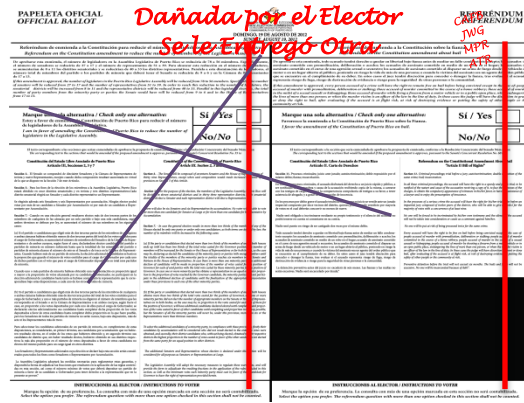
Dañada por el Elector
Se le Entregó Otra

PAPELETA OFICIAL
OFFICIAL BALLOT

REFERÉNDUM
REFERENDUM

DOMINGO, 19 DE AGOSTO DE 2012
SUNDAY, AUGUST 19, 2012

CAS
JWG
MPR
ATR

Referéndum de enmienda a la Constitución para reducir el número de miembros de la Asamblea Legislativa
Referendum on the Constitutional amendment to reduce the number of members of the Legislative Assembly

Referéndum de enmienda a la Constitución sobre la fianza
Referendum on the Constitution amendment about bail

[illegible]

Marque una sola alternativa / Check only one alternative:
Si / Yes
No

Marque una sola alternativa / Check only one alternative:
Si / Yes
No

INSTRUCCIONES AL ELECTOR / INSTRUCTION TO VOTER

INSTRUCCIONES AL ELECTOR / INSTRUCTIONS TO VOTER

Marque la opción de su preferencia. La consulta con más de una opción marcada en esta sección no será contabilizada.
Select the option you prefer. The referendum question with more than one option checked in this section shall not be counted.

Marque la opción de su preferencia. La consulta con más de una opción marcada en esta sección no será contabilizada.
Select the option you prefer. The referendum question with more than one option checked in this section shall not be counted.